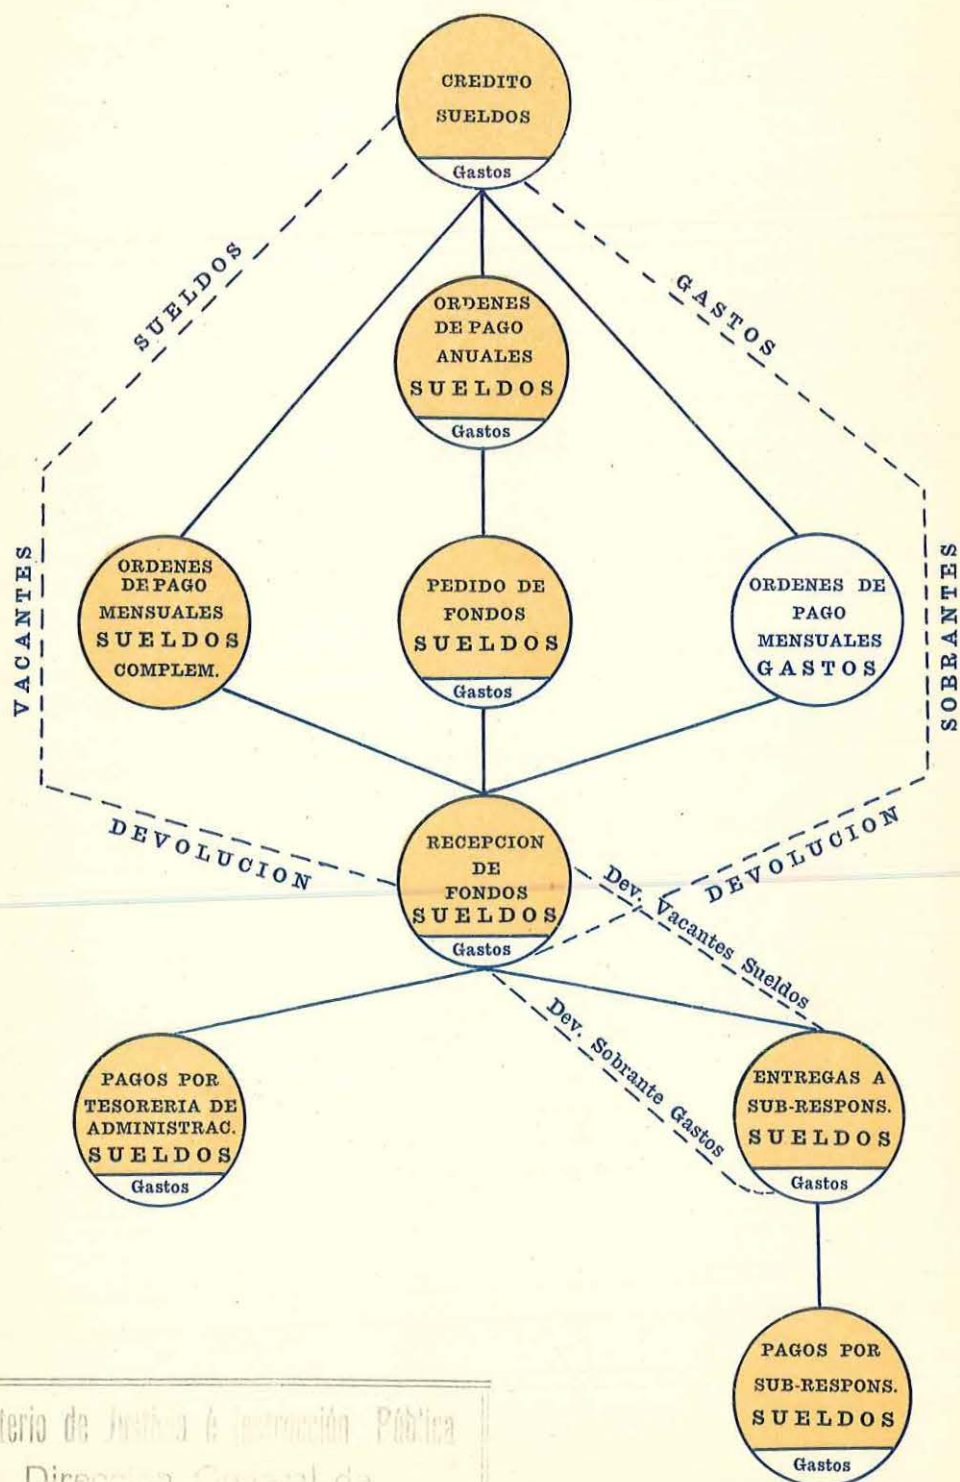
CREDITO
SUELDOS
Gastos

SUELDOS

GASTOS

ORDENES
DE PAGO
ANUALES
SUELDOS
Gastos

VACANTES

SOBRANTES

ORDENES
DE PAGO
MENSUALES
SUELDOS
COMPLEM.

PEDIDO DE
FONDOS
SUELDOS
Gastos

ORDENES DE
PAGO
MENSUALES
GASTOS

DEVOLUCION

DEVOLUCION

RECEPCION
DE
FONDOS
SUELDOS
Gastos

Dev. Vacantes Sueldos

Dev. Sobrante Gastos

PAGOS POR
TESORERIA DE
ADMINISTRAC.
SUELDOS
Gastos

ENTREGAS A
SUB-RESPONS.
SUELDOS
Gastos

PAGOS POR
SUB-RESPONS.
SUELDOS
Gastos

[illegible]terio de Justicia é Instrucción Pública
Direc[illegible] General de